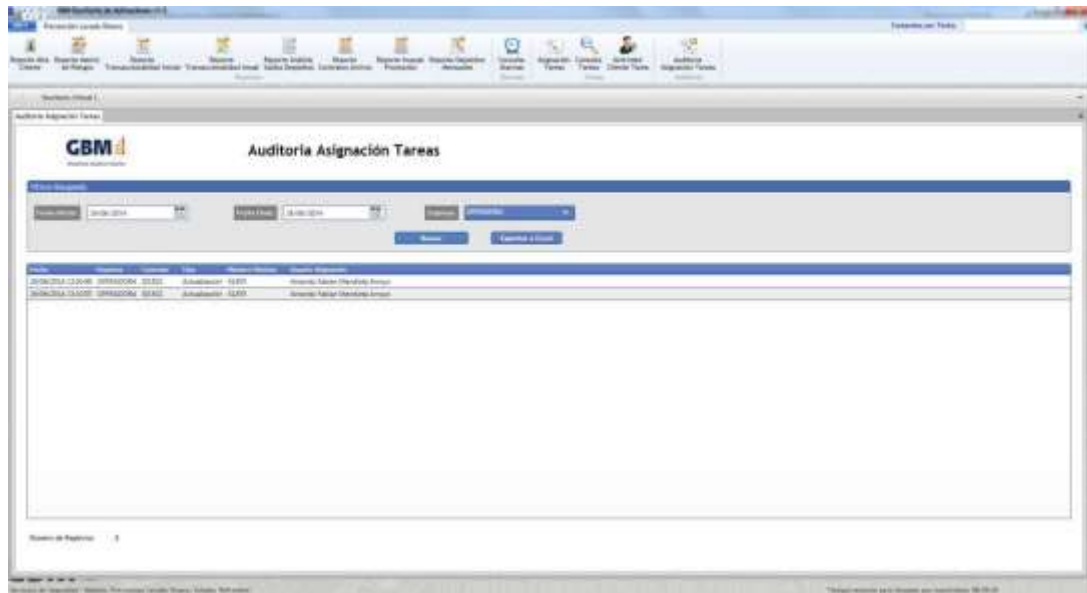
GBM

Auditoria Asignación Tareas

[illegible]

Buscar

Exportar a Excel

| Fecha | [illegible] | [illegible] | Tipo | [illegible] | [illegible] |
|---|---|---|---|---|---|
| 26/06/2014 13:26:00 | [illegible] | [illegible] | Actualizacion | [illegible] | Amanda Fabian Mendieta Arroyo |
| 26/06/2014 13:32:00 | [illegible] | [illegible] | Actualizacion | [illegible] | Amanda Fabian Mendieta Arroyo |

Numero de Registros: 2